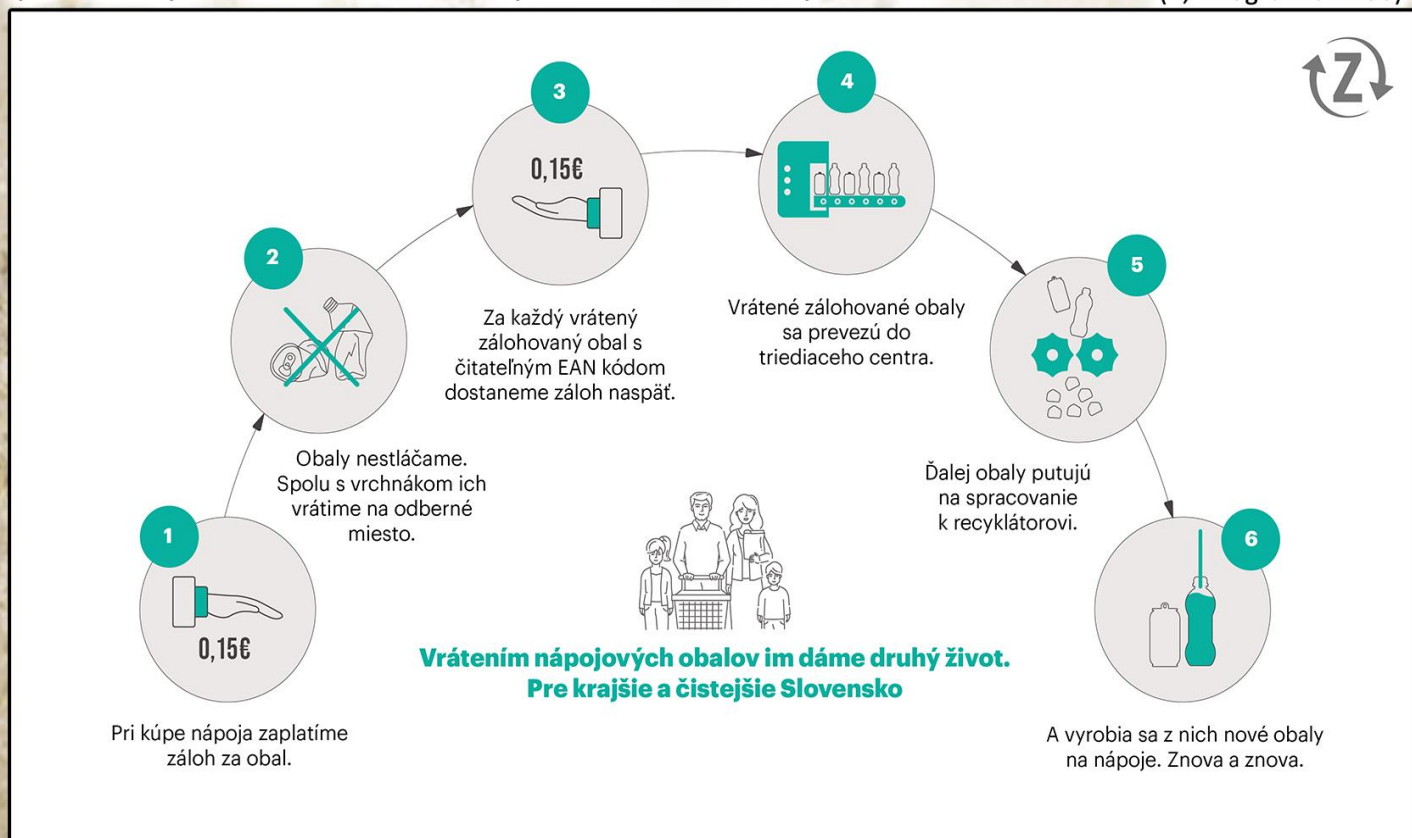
Z

1

0,15€

Pri kúpe nápoja zaplatíme záloh za obal.

2

Obaly nestláčame. Spolu s vrchnákom ich vrátime na odberné miesto.

3

0,15€

Za každý vrátený zálohovaný obal s čitateľným EAN kódom dostaneme záloh naspäť.

4

Vrátené zálohované obaly sa prevezú do triediaceho centra.

5

Ďalej obaly putujú na spracovanie k recyklátorovi.

6

A vyrobia sa z nich nové obaly na nápoje. Znova a znova.

Vrátením nápojových obalov im dáme druhý život. Pre krajšie a čistejšie Slovensko